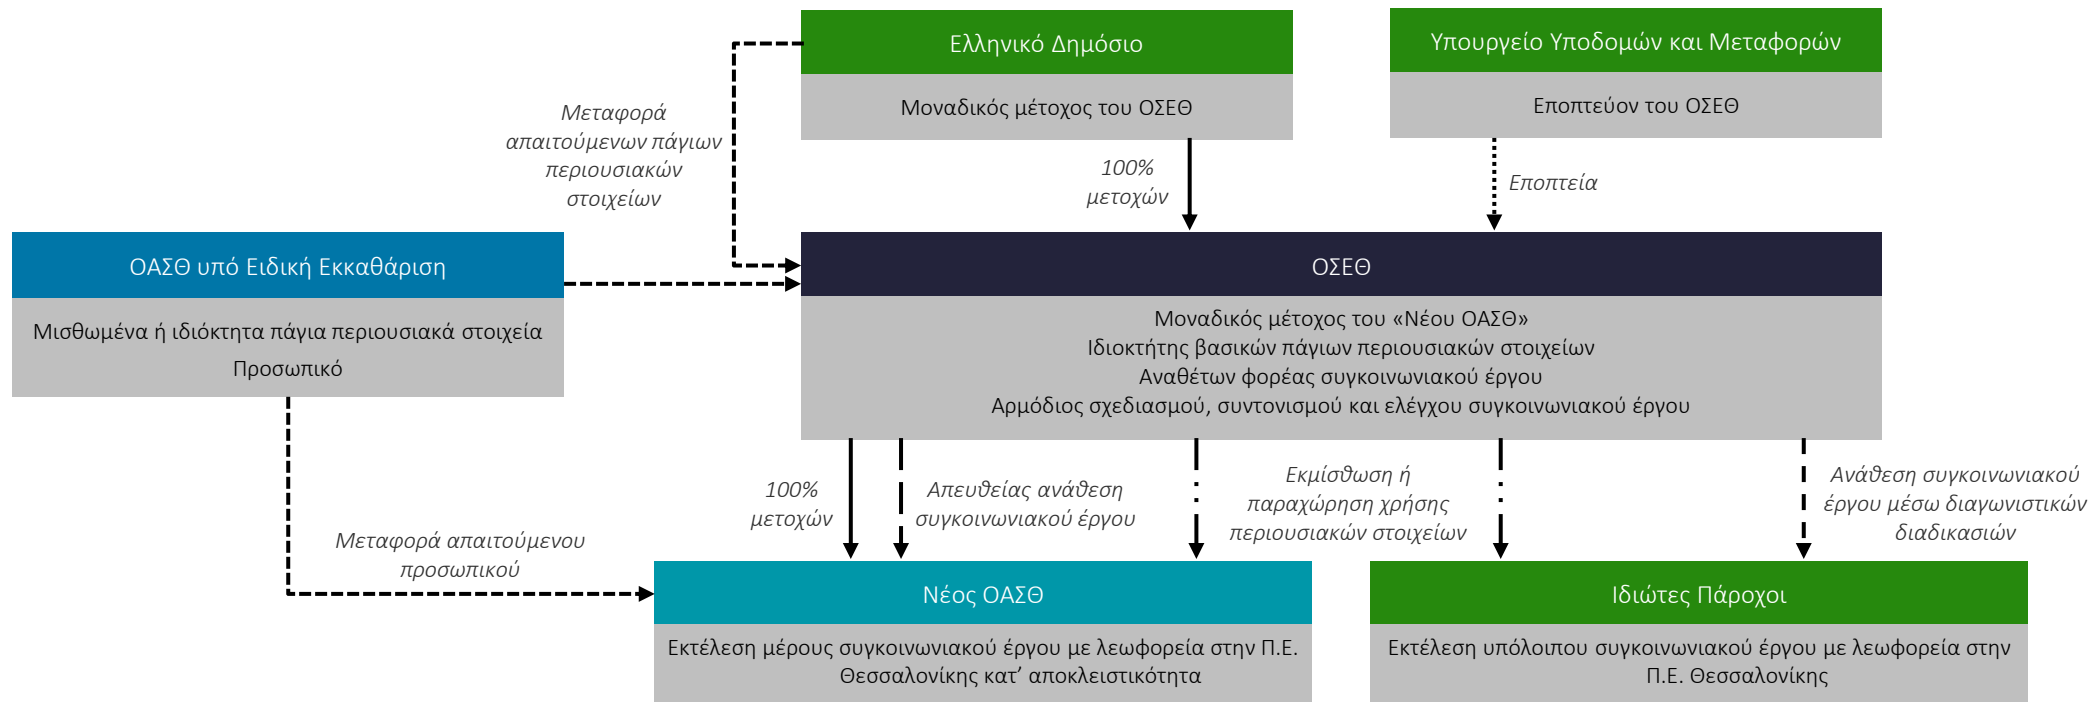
Ελληνικό Δημόσιο

Μοναδικός μέτοχος του ΟΣΕΘ

Υπουργείο Υποδομών και Μεταφορών

Εποπτεύον του ΟΣΕΘ

Μεταφορά απαιτούμενων πάγιων περιουσιακών στοιχείων

100% μετοχών

Εποπτεία

ΟΑΣΘ υπό Ειδική Εκκαθάριση

Μισθωμένα ή ιδιόκτητα πάγια περιουσιακά στοιχεία

Προσωπικό

ΟΣΕΘ

Μοναδικός μέτοχος του «Νέου ΟΑΣΘ»
Ιδιοκτήτης βασικών πάγιων περιουσιακών στοιχείων
Αναθέτων φορέας συγκοινωνιακού έργου
Αρμόδιος σχεδιασμού, συντονισμού και ελέγχου συγκοινωνιακού έργου

100% μετοχών

Απευθείας ανάθεση συγκοινωνιακού έργου

Εκμίσθωση ή παραχώρηση χρήσης περιουσιακών στοιχείων

Ανάθεση συγκοινωνιακού έργου μέσω διαγωνιστικών διαδικασιών

Μεταφορά απαιτούμενου προσωπικού

Νέος ΟΑΣΘ

Εκτέλεση μέρους συγκοινωνιακού έργου με λεωφορεία στην Π.Ε. Θεσσαλονίκης κατ' αποκλειστικότητα

Ιδιώτες Πάροχοι

Εκτέλεση υπόλοιπου συγκοινωνιακού έργου με λεωφορεία στην Π.Ε. Θεσσαλονίκης